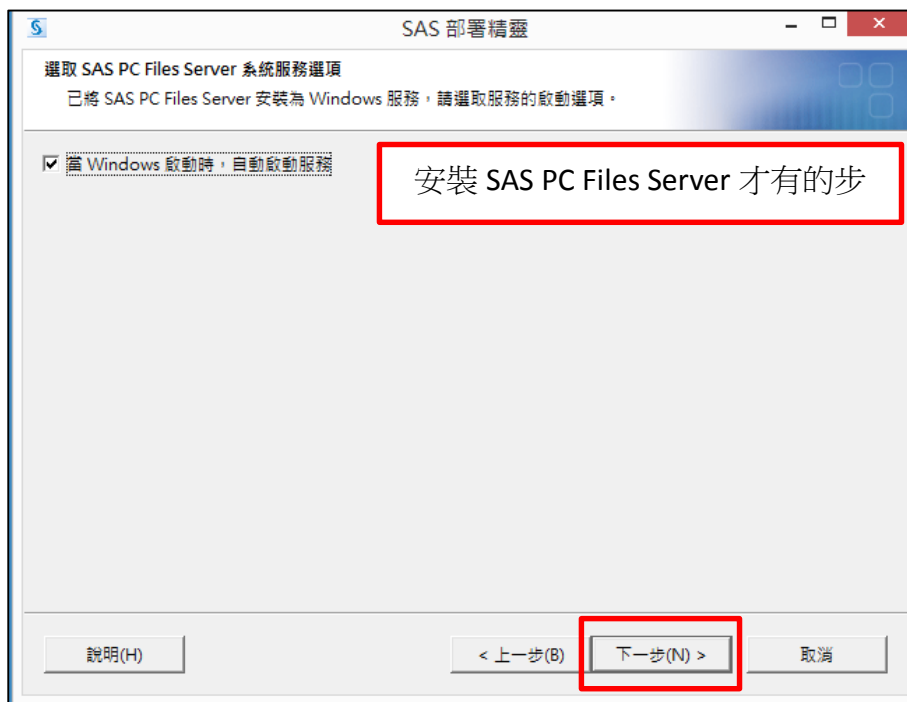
SAS 部署精靈

選取 SAS PC Files Server 系統服務選項
已將 SAS PC Files Server 安裝為 Windows 服務，請選取服務的啟動選項。

☑ 當 Windows 啟動時，自動啟動服務

安裝 SAS PC Files Server 才有的步

說明(H)

< 上一步(B)

下一步(N) >

取消